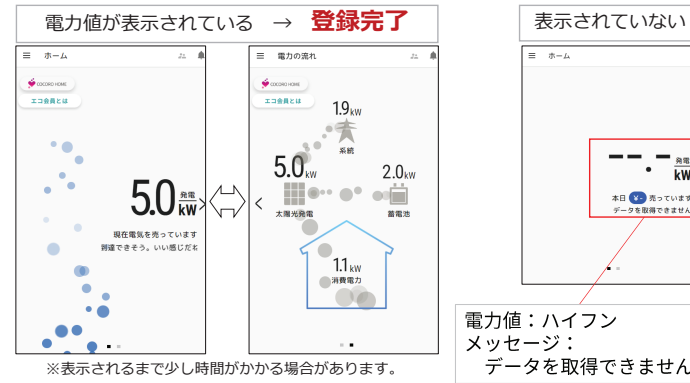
電力値が表示されている → 登録完了

≡ ホーム

COCORO HOME

エコ会員とは

5.0 発電 kW

現在電気を売っています
節電できそう。いい感じだね

≡ 電力の流れ

COCORO HOME

エコ会員とは

1.9 kW
系統

5.0 kW
太陽光発電

2.0 kW
蓄電池

1.1 kW
消費電力

※表示されるまで少し時間がかかる場合があります。

表示されていない

≡ ホーム

--.- 発電 kW

本日 ¥- 売っています
データを取得できません

電力値：ハイフン
メッセージ：
データを取得できません